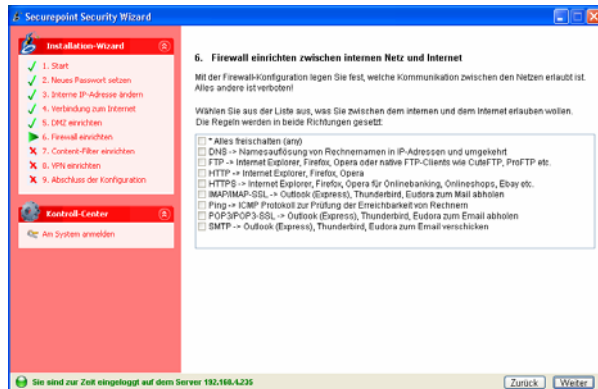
Securepoint Security Wizard

Installation-Wizard

1. Start
2. Neues Passwort setzen
3. Interne IP-Adresse ändern
4. Verbindung zum Internet
5. DMZ einrichten
6. Firewall einrichten
7. Content-Filter einrichten
8. VPN einrichten
9. Abschluss der Konfiguration

Kontroll-Center

Am System anmelden

6. Firewall einrichten zwischen internen Netz und Internet

Mit der Firewall-Konfiguration legen Sie fest, welche Kommunikation zwischen den Netzen erlaubt ist. Alles andere ist verboten!

Wählen Sie aus der Liste aus, was Sie zwischen dem internen und dem Internet erlauben wollen. Die Regeln werden in beide Richtungen gesetzt:

* Alles freischalten (any)
DNS -> Namesauflösung von Rechnernamen in IP-Adressen und umgekehrt
FTP -> Internet Explorer, Firefox, Opera oder native FTP-Clients wie CuteFTP, ProFTP etc.
HTTP -> Internet Explorer, Firefox, Opera
HTTPS -> Internet Explorer, Firefox, Opera für Onlinebanking, Onlineshops, Ebay etc.
IMAP/IMAP-SSL -> Outlook (Express), Thunderbird, Eudora zum Mail abholen
Ping -> ICMP Protokoll zur Prüfung der Erreichbarkeit von Rechnern
POP3/POP3-SSL -> Outlook (Express), Thunderbird, Eudora zum Email abholen
SMTP -> Outlook (Express), Thunderbird, Eudora zum Email verschicken

Sie sind zur Zeit eingeloggt auf dem Server 192.168.4.235

Zurück
Weiter